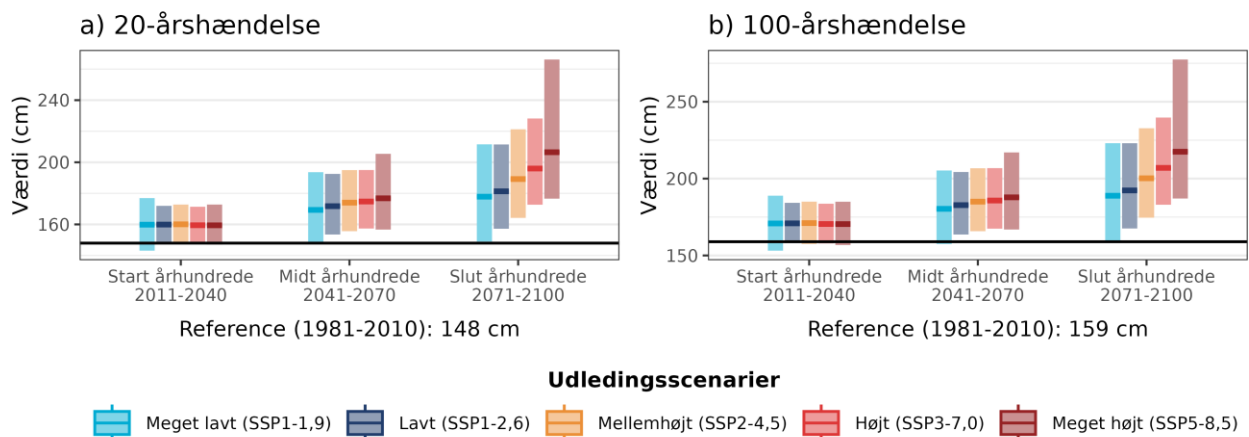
a) 20-årshændelse

Værdi (cm)

240

200

160

Start århundrede
2011-2040

Midt århundrede
2041-2070

Slut århundrede
2071-2100

Reference (1981-2010): 148 cm

b) 100-årshændelse

Værdi (cm)

250

200

150

Start århundrede
2011-2040

Midt århundrede
2041-2070

Slut århundrede
2071-2100

Reference (1981-2010): 159 cm

Udledingsscenarier

Meget lavt (SSP1-1,9)
Lavt (SSP1-2,6)
Mellemhøjt (SSP2-4,5)
Højt (SSP3-7,0)
Meget højt (SSP5-8,5)